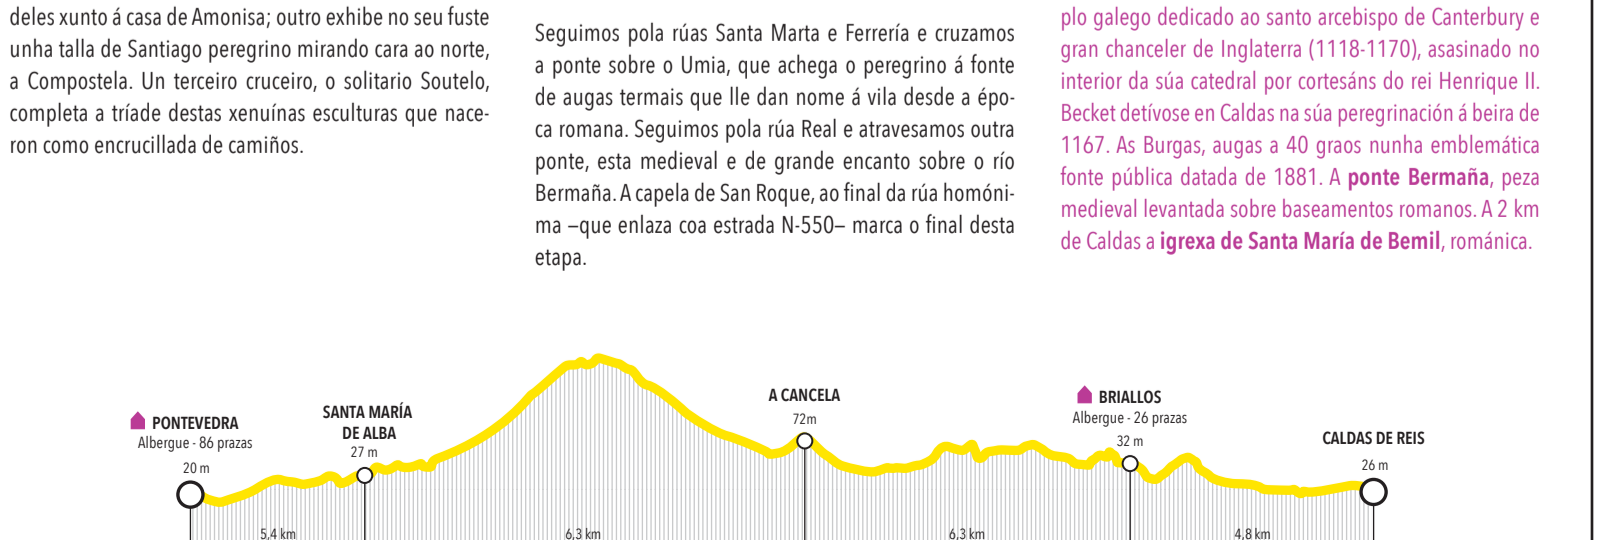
deles xunto á casa de Amonisa; outro exhibe no seu fuste unha talla de Santiago peregrino mirando cara ao norte, a Compostela. Un terceiro cruceiro, o solitario Soutelo, completa a tríade destas xenuínas esculturas que naceron como encrucillada de camiños.

Seguimos pola rúas Santa Marta e Ferrería e cruzamos a ponte sobre o Umia, que achega o peregrino á fonte de augas termais que lle dan nome á vila desde a época romana. Seguimos pola rúa Real e atravesamos outra ponte, esta medieval e de grande encanto sobre o río Bermaña. A capela de San Roque, ao final da rúa homónima –que enlaza coa estrada N-550– marca o final desta etapa.

plo galego dedicado ao santo arcebispo de Canterbury e gran chanceler de Inglaterra (1118-1170), asasinado no interior da súa catedral por cortesáns do rei Henrique II. Becket detívose en Caldas na súa peregrinación á beira de 1167. As Burgas, augas a 40 graos nunha emblemática fonte pública datada de 1881. A **ponte Bermaña**, peza medieval levantada sobre baseamentos romanos. A 2 km de Caldas a **igrexa de Santa María de Bemil**, románica.

PONTEVEDRA
Albergue - 86 prazas
20 m

SANTA MARÍA DE ALBA
27 m

A CANCELA
72m

BRIALLOS
Albergue - 26 prazas
32 m

CALDAS DE REIS
26 m

5,4 km
6,3 km
6,3 km
4,8 km